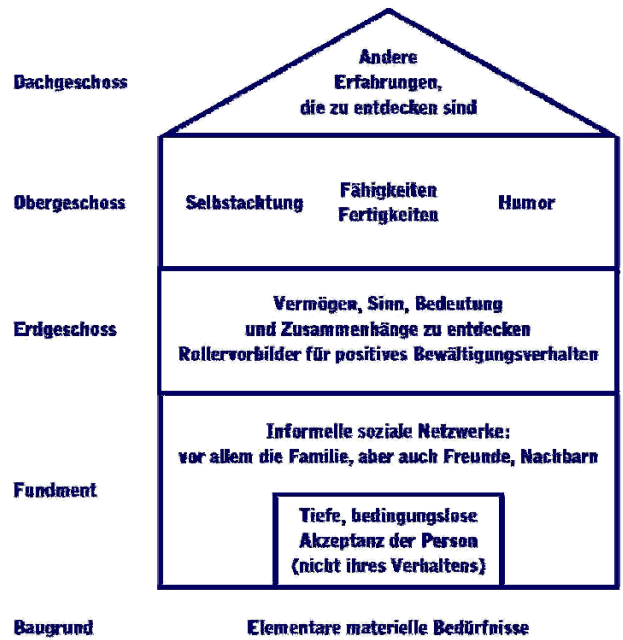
Dachgeschoss

Andere Erfahrungen, die zu entdecken sind

Obergeschoss

Selbstachtung

Fähigkeiten Fertigkeiten

Humor

Erdgeschoss

Vermögen, Sinn, Bedeutung und Zusammenhänge zu entdecken Rollervorbilder für positives Bewältigungsverhalten

Fundment

Informelle soziale Netzwerke: vor allem die Familie, aber auch Freunde, Nachbarn

Tiefe, bedingungslose Akzeptanz der Person (nicht ihres Verhaltens)

Baugrund

Elementare materielle Bedürfnisse